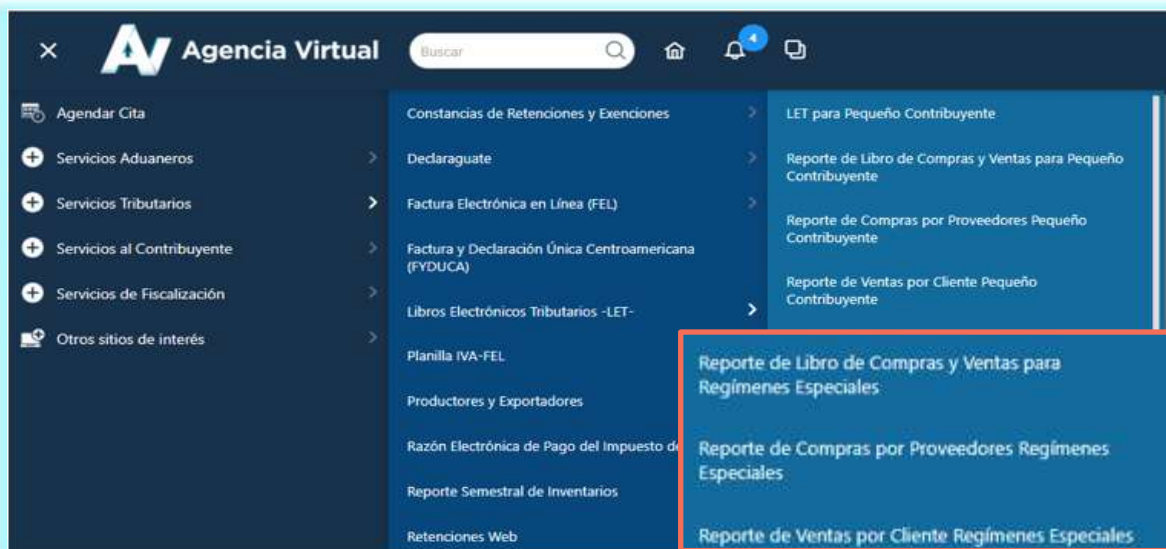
Agencia Virtual

Buscar

4

Agendar Cita

Servicios Aduaneros

Servicios Tributarios

Servicios al Contribuyente

Servicios de Fiscalización

Otros sitios de interés

Constancias de Retenciones y Exenciones

Declaraguate

Factura Electrónica en Línea (FEL)

Factura y Declaración Única Centroamericana (FYDUCA)

Libros Electrónicos Tributarios -LET-

Planilla IVA-FEL

Productores y Exportadores

Razón Electrónica de Pago del Impuesto de

Reporte Semestral de Inventarios

Retenciones Web

LET para Pequeño Contribuyente

Reporte de Libro de Compras y Ventas para Pequeño Contribuyente

Reporte de Compras por Proveedores Pequeño Contribuyente

Reporte de Ventas por Cliente Pequeño Contribuyente

Reporte de Libro de Compras y Ventas para Regímenes Especiales

Reporte de Compras por Proveedores Regímenes Especiales

Reporte de Ventas por Cliente Regímenes Especiales